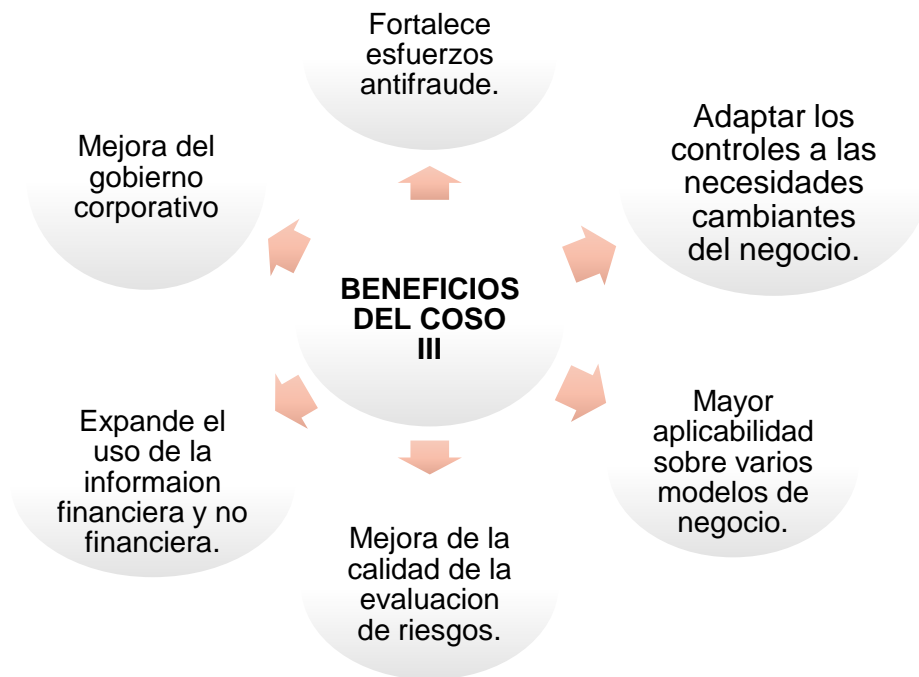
BENEFICIOS DEL COSO III

Fortalece esfuerzos antifraude.

Adaptar los controles a las necesidades cambiantes del negocio.

Mayor aplicabilidad sobre varios modelos de negocio.

Mejora de la calidad de la evaluacion de riesgos.

Expande el uso de la informaion financiera y no financiera.

Mejora del gobierno corporativo